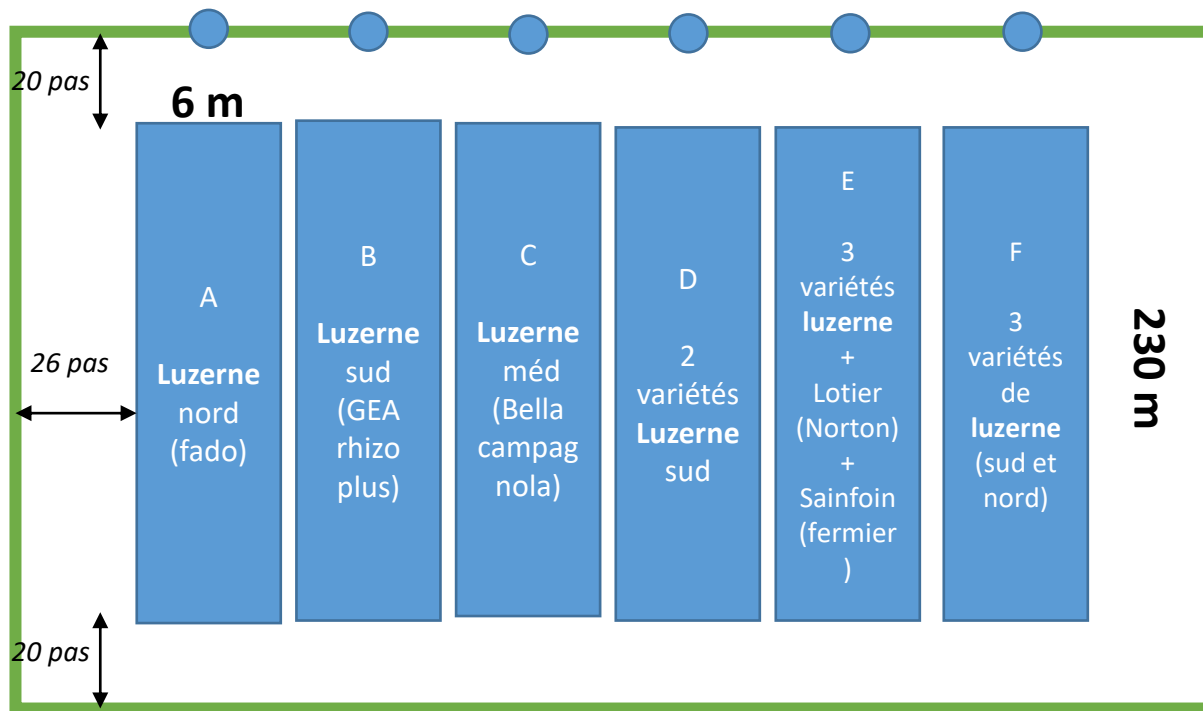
20 pas

6 m

A

**Luzerne** nord (fado)

B

**Luzerne** sud (GEA rhizo plus)

C

**Luzerne** méd (Bella campagnola)

D

2 variétés **Luzerne** sud

E

3 variétés **luzerne** + Lotier (Norton) + Sainfoin (fermier )

F

3 variétés de **luzerne** (sud et nord)

230 m

26 pas

20 pas